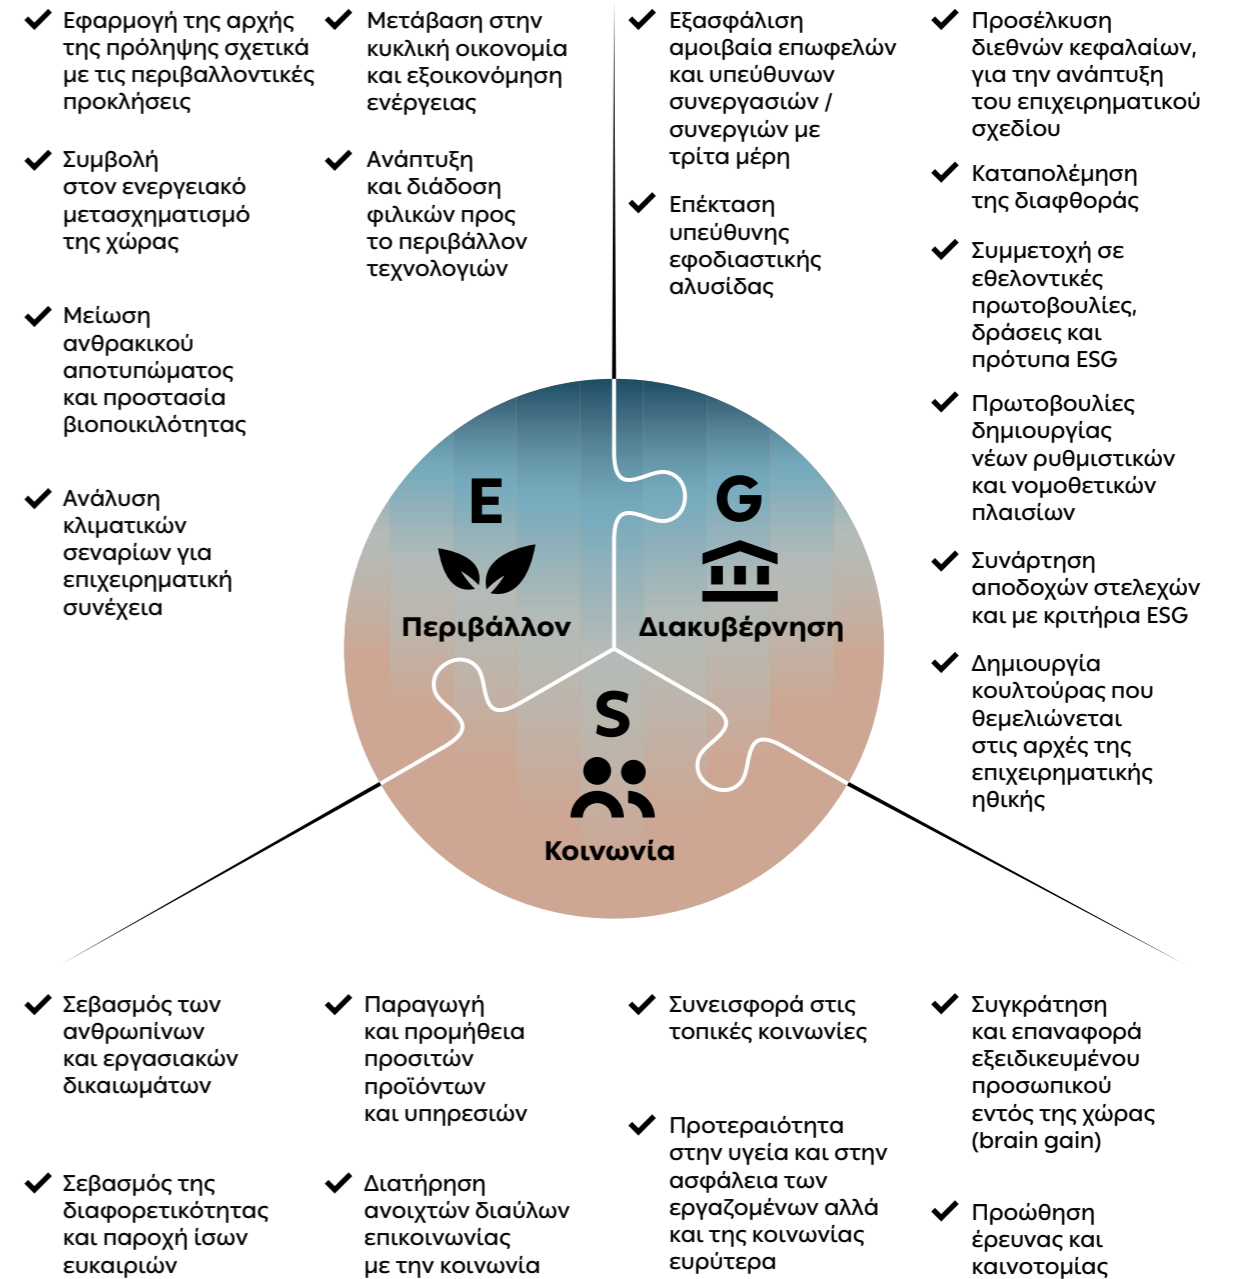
✔ Εφαρμογή της αρχής της πρόληψης σχετικά με τις περιβαλλοντικές προκλήσεις

✔ Συμβολή στον ενεργειακό μετασχηματισμό της χώρας

✔ Μείωση ανθρακικού αποτυπώματος και προστασία βιοποικιλότητας

✔ Ανάλυση κλιματικών σεναρίων για επιχειρηματική συνέχεια

✔ Μετάβαση στην κυκλική οικονομία και εξοικονόμηση ενέργειας

✔ Ανάπτυξη και διάδοση φιλικών προς το περιβάλλον τεχνολογιών

✔ Εξασφάλιση αμοιβαία επωφελών και υπεύθυνων συνεργασιών / συνεργιών με τρίτα μέρη

✔ Επέκταση υπεύθυνης εφοδιαστικής αλυσίδας

✔ Προσέλκυση διεθνών κεφαλαίων, για την ανάπτυξη του επιχειρηματικού σχεδίου

✔ Καταπολέμηση της διαφθοράς

✔ Συμμετοχή σε εθελοντικές πρωτοβουλίες, δράσεις και πρότυπα ESG

✔ Πρωτοβουλίες δημιουργίας νέων ρυθμιστικών και νομοθετικών πλαισίων

✔ Συνάρτηση αποδοχών στελεχών και με κριτήρια ESG

✔ Δημιουργία κουλτούρας που θεμελιώνεται στις αρχές της επιχειρηματικής ηθικής

E
Περιβάλλον

G
Διακυβέρνηση

S
Κοινωνία

✔ Σεβασμός των ανθρωπίνων και εργασιακών δικαιωμάτων

✔ Σεβασμός της διαφορετικότητας και παροχή ίσων ευκαιριών

✔ Παραγωγή και προμήθεια προσιτών προϊόντων και υπηρεσιών

✔ Διατήρηση ανοιχτών διαύλων επικοινωνίας με την κοινωνία

✔ Συνεισφορά στις τοπικές κοινωνίες

✔ Προτεραιότητα στην υγεία και στην ασφάλεια των εργαζομένων αλλά και της κοινωνίας ευρύτερα

✔ Συγκράτηση και επαναφορά εξειδικευμένου προσωπικού εντός της χώρας (brain gain)

✔ Προώθηση έρευνας και καινοτομίας